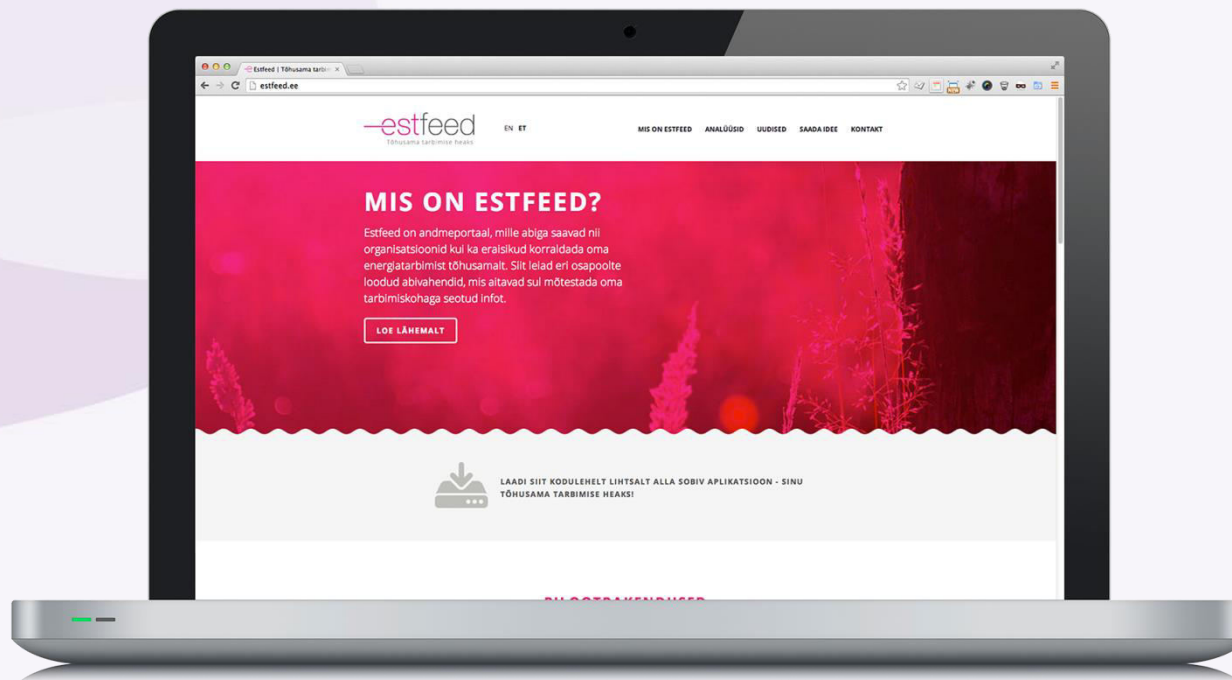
Estfeed | Tõhusama tarbi

estfeed.ee

estfeed
Tõhusama tarbimise heaks

EN ET

MIS ON ESTFEED ANALÜÜSID UUDISED SAADA IDEE KONTAKT

MIS ON ESTFEED?

Estfeed on andmeportaal, mille abiga saavad nii organisatsioonid kui ka eraisikud korraldada oma energiatarbimist tõhusamalt. Siit leiad eri osapoolte loodud abivahendid, mis aitavad sul mõtestada oma tarbimiskohaga seotud infot.

LOE LÄHEMALT

LAADI SIIT KODULEHELT LIHTSALT ALLA SOBIV APLIKATSIOON - SINU TÕHUSAMA TARBIMISE HEAKS!

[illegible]